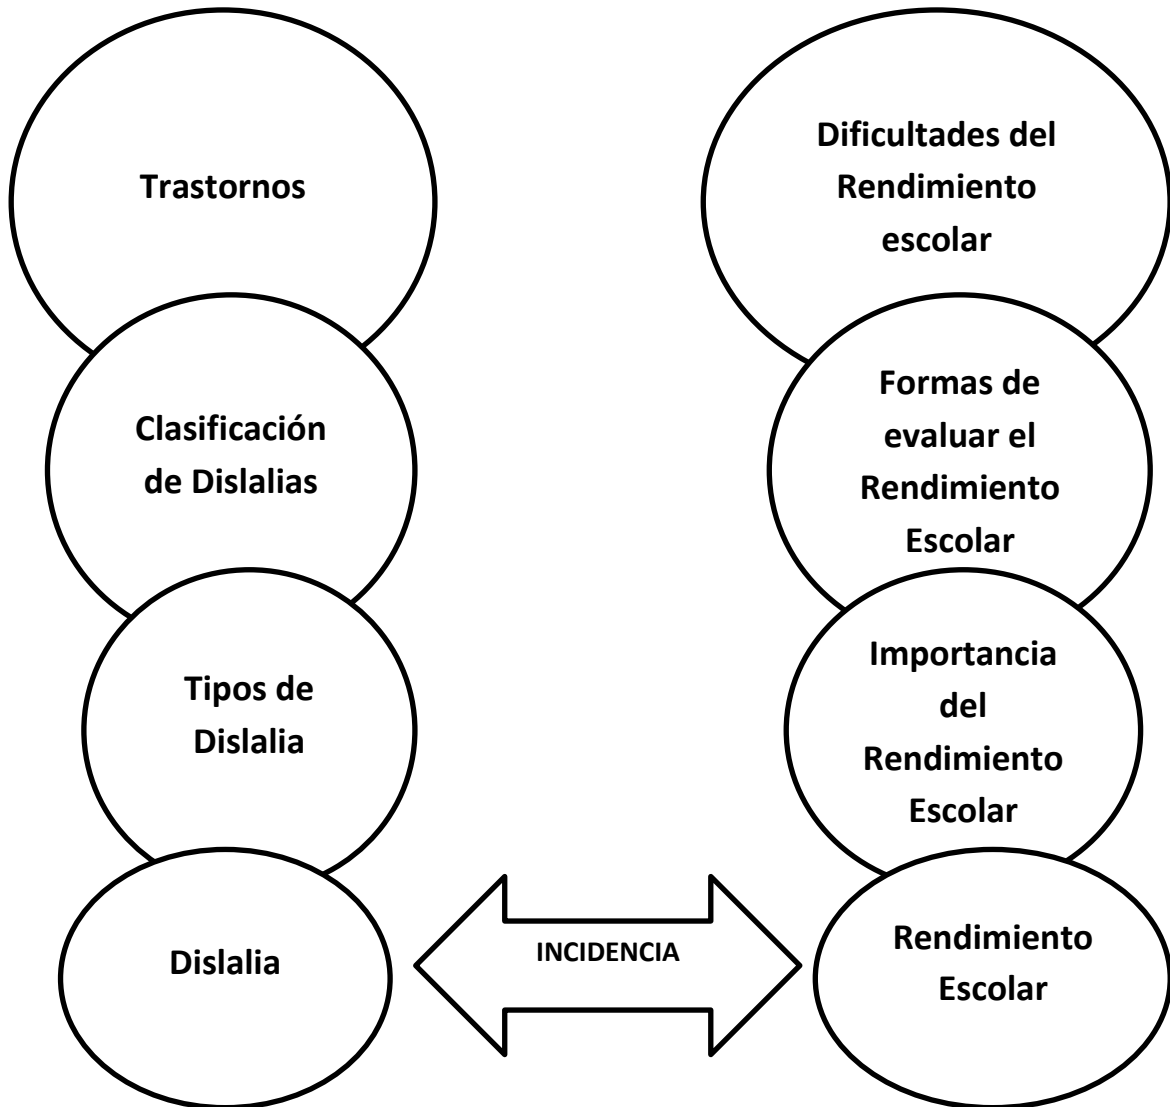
Trastornos

Clasificación de Dislalias

Tipos de Dislalia

Dislalia

INCIDENCIA

Dificultades del Rendimiento escolar

Formas de evaluar el Rendimiento Escolar

Importancia del Rendimiento Escolar

Rendimiento Escolar